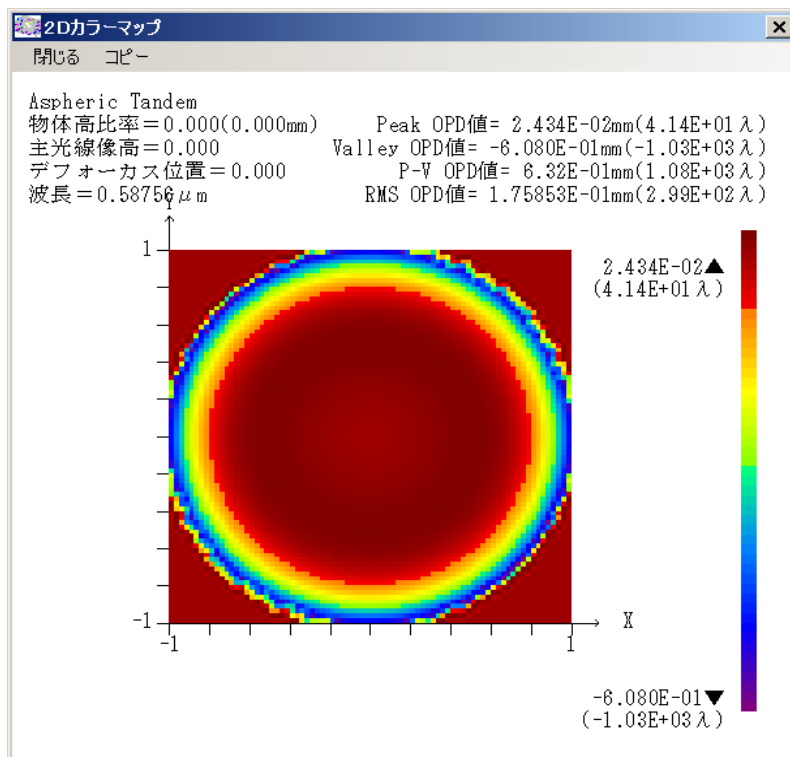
2Dカラーマップ

閉じる コピー

Aspheric Tandem
物体高比率＝0.000(0.000mm)
主光線像高＝0.000
デフォーカス位置＝0.000
波長＝0.58756μm

Peak OPD値= 2.434E-02mm(4.14E+01λ)
Valley OPD値= -6.080E-01mm(-1.03E+03λ)
P-V OPD値= 6.32E-01mm(1.08E+03λ)
RMS OPD値= 1.75853E-01mm(2.99E+02λ)

Y
1
-1
-1
1
X

2.434E-02▲
(4.14E+01λ)

-6.080E-01▼
(-1.03E+03λ)